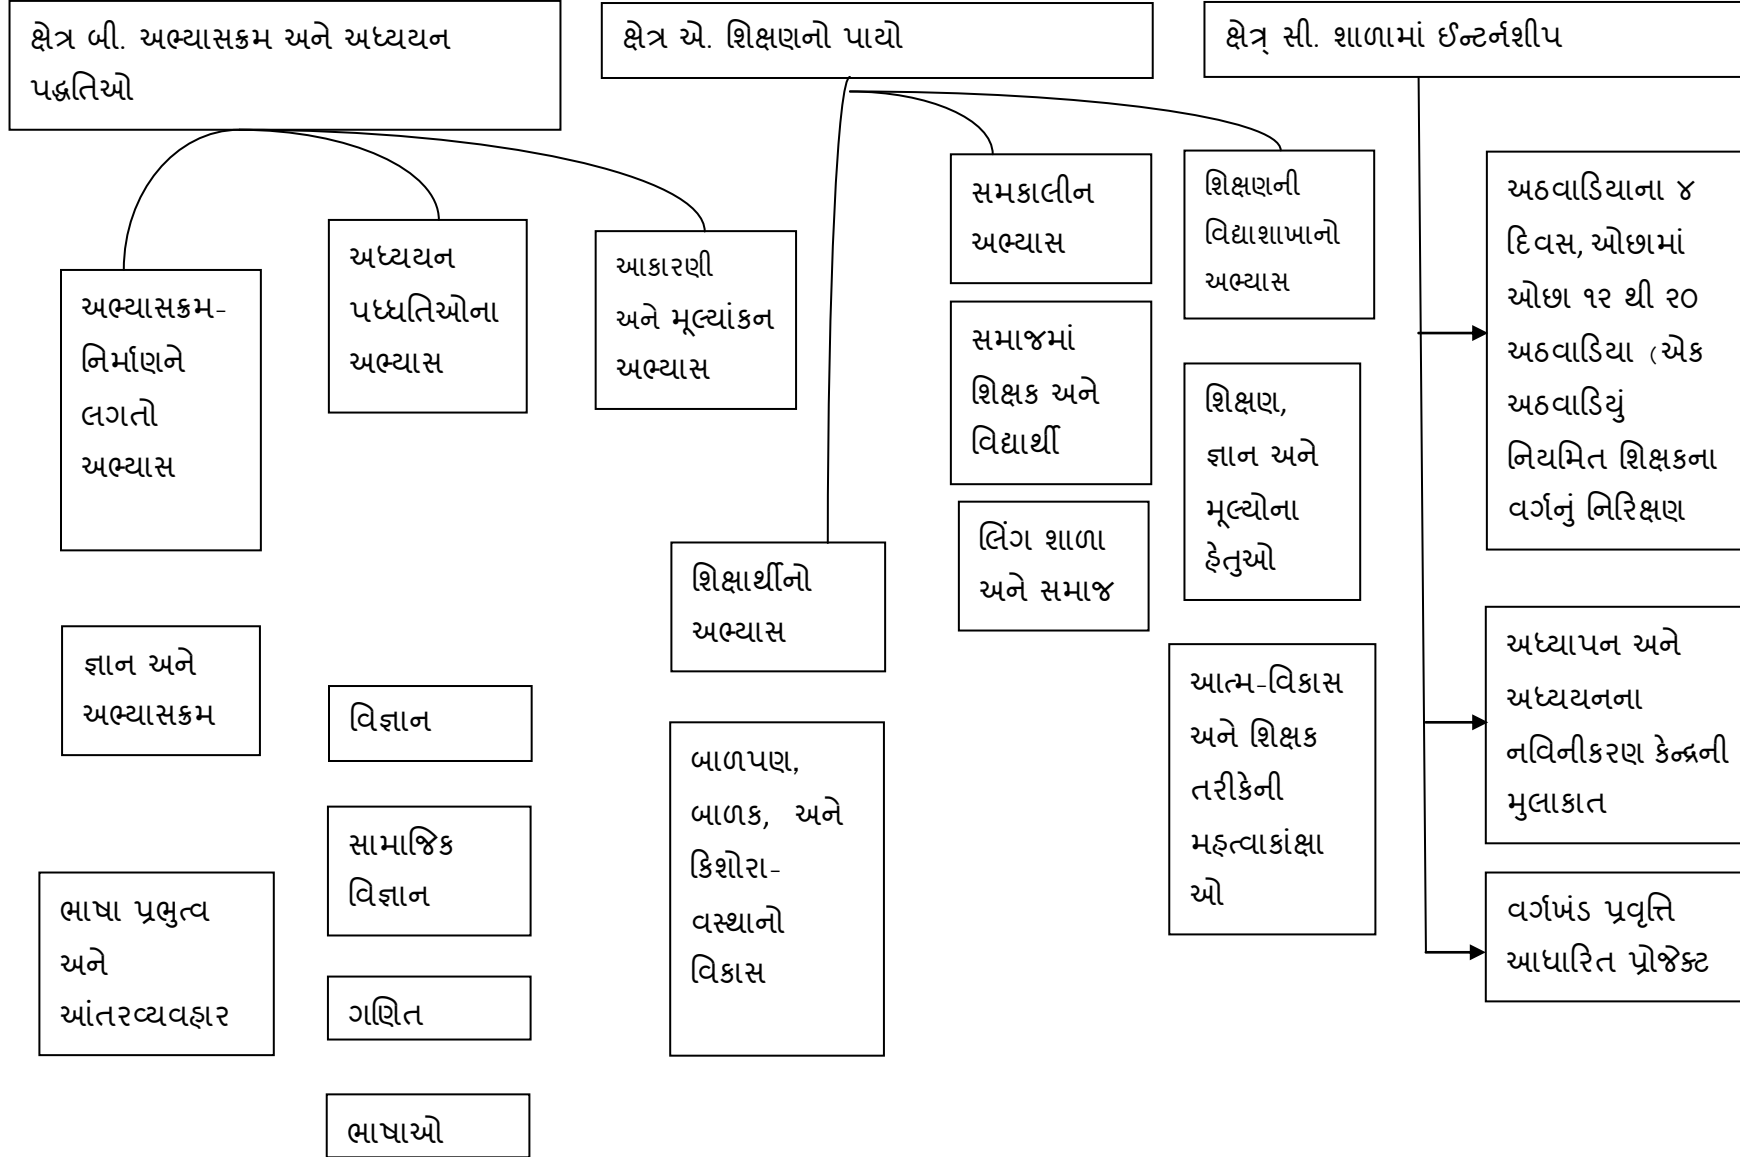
ક્ષેત્ર બી. અભ્યાસક્રમ અને અધ્યયન પદ્ધતિઓ

ક્ષેત્ર એ. શિક્ષણનો પાયો

ક્ષેત્ર્ સી. શાળામાં ઈન્ટર્નશીપ

અભ્યાસક્રમ-નિર્માણને લગતો અભ્યાસ

અધ્યયન પધ્ધતિઓના અભ્યાસ

આકારણી અને મૂલ્યાંકન અભ્યાસ

જ્ઞાન અને અભ્યાસક્રમ

વિજ્ઞાન

સામાજિક વિજ્ઞાન

ગણિત

ભાષાઓ

ભાષા પ્રભુત્વ અને આંતરવ્યવહાર

શિક્ષાર્થીનો અભ્યાસ

બાળપણ, બાળક, અને કિશોરા-વસ્થાનો વિકાસ

સમકાલીન અભ્યાસ

સમાજમાં શિક્ષક અને વિદ્યાર્થી

લિંગ શાળા અને સમાજ

શિક્ષણની વિદ્યાશાખાનો અભ્યાસ

શિક્ષણ, જ્ઞાન અને મૂલ્યોના હેતુઓ

આત્મ-વિકાસ અને શિક્ષક તરીકેની મહત્વાકાંક્ષા ઓ

અઠવાડિયાના ૪ દિવસ, ઓછામાં ઓછા ૧૨ થી ૨૦ અઠવાડિયા (એક અઠવાડિયું નિયમિત શિક્ષકના વર્ગનું નિરિક્ષણ

અધ્યાપન અને અધ્યયનના નવિનીકરણ કેન્દ્રની મુલાકાત

વર્ગખંડ પ્રવૃત્તિ આધારિત પ્રોજેક્ટ